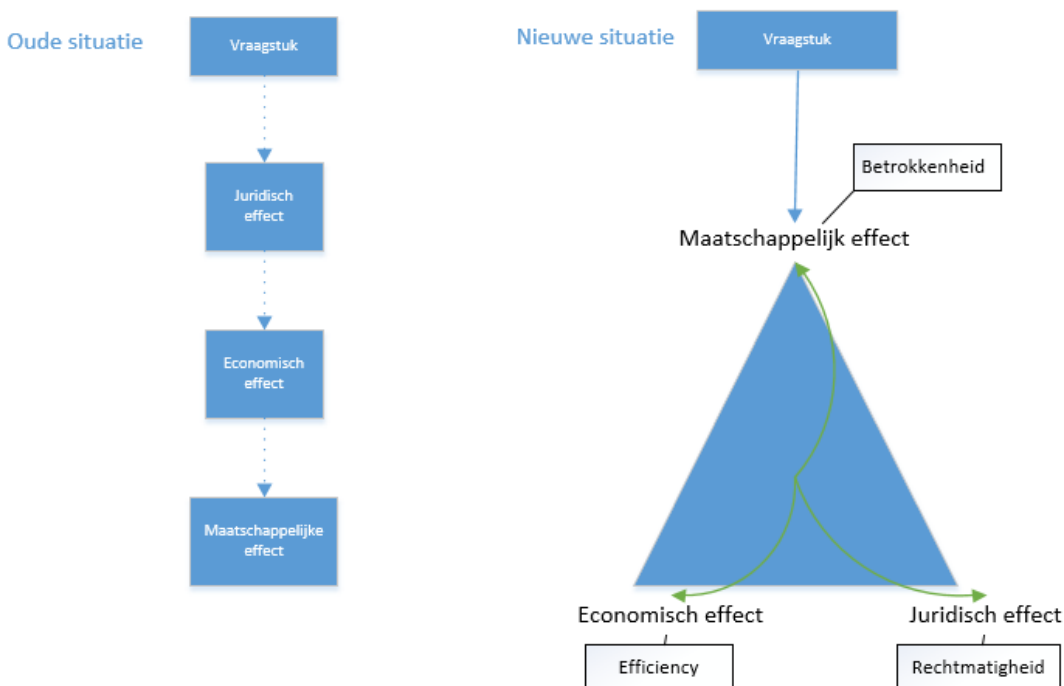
Oude situatie

Vraagstuk

Juridisch effect

Economisch effect

Maatschappelijke effect

Nieuwe situatie

Vraagstuk

Betrokkenheid

Maatschappelijk effect

Economisch effect

Juridisch effect

Efficiency

Rechtmatigheid